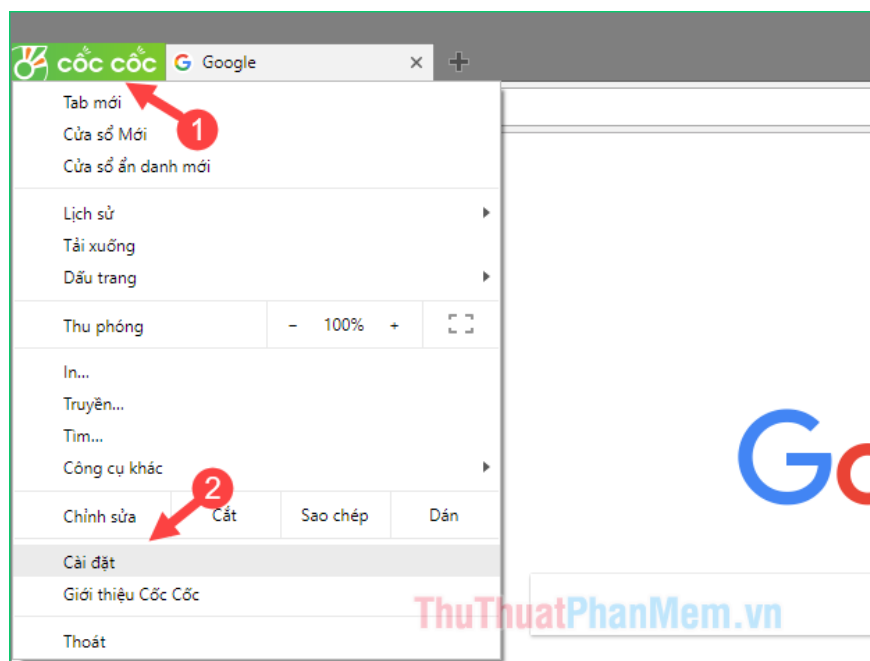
cốc cốc
Google
×
+
1
Tab mới
Cửa sổ Mới
Cửa sổ ẩn danh mới
Lịch sử
Tải xuống
Dấu trang
Thu phóng − 100% +
In...
Truyền...
Tìm...
Công cụ khác
2
Chỉnh sửa
Cắt
Sao chép
Dán
Cài đặt
Giới thiệu Cốc Cốc
Thoát
Go
ThuThuatPhanMem.vn